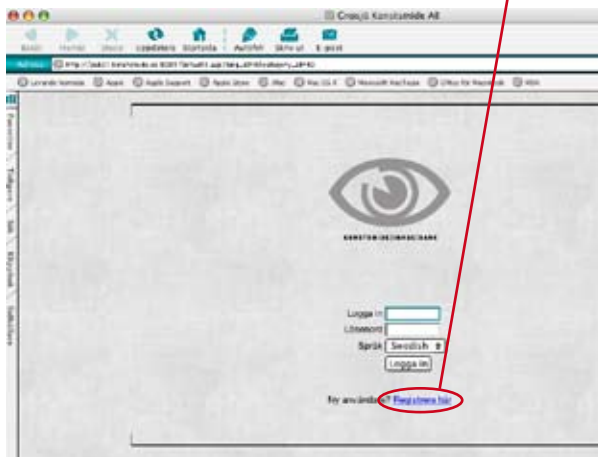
Crossjü Konstsmide AB

Bakåt Framåt Stopp Uppdatera Startsida Autofyll Skriv ut E-post

Adress http://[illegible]

Levande bokmärke Apple Apple Support Apple Store .Mac Mac OS X Microsoft MacTopia Office för Macintosh MSN

Favoriter Tidigare Sök Klippbok Sidhållare

KONSTSMIDESWAREHOUSE

Logga in
Lösenord
Språk Swedish
Logga in

Ny användare? Registrera här